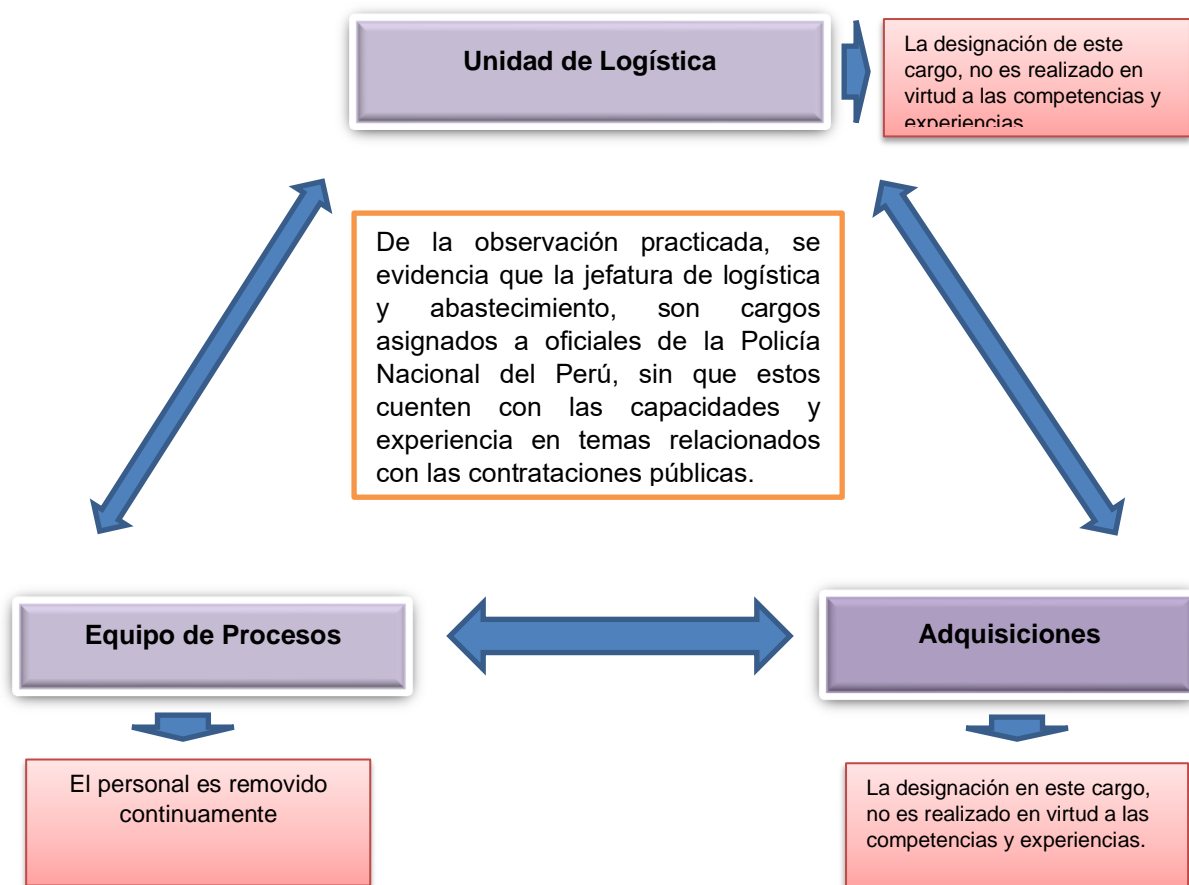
Unidad de Logística

La designación de este cargo, no es realizado en virtud a las competencias y experiencias

De la observación practicada, se evidencia que la jefatura de logística y abastecimiento, son cargos asignados a oficiales de la Policía Nacional del Perú, sin que estos cuenten con las capacidades y experiencia en temas relacionados con las contrataciones públicas.

Equipo de Procesos

Adquisiciones

El personal es removido continuamente

La designación en este cargo, no es realizado en virtud a las competencias y experiencias.